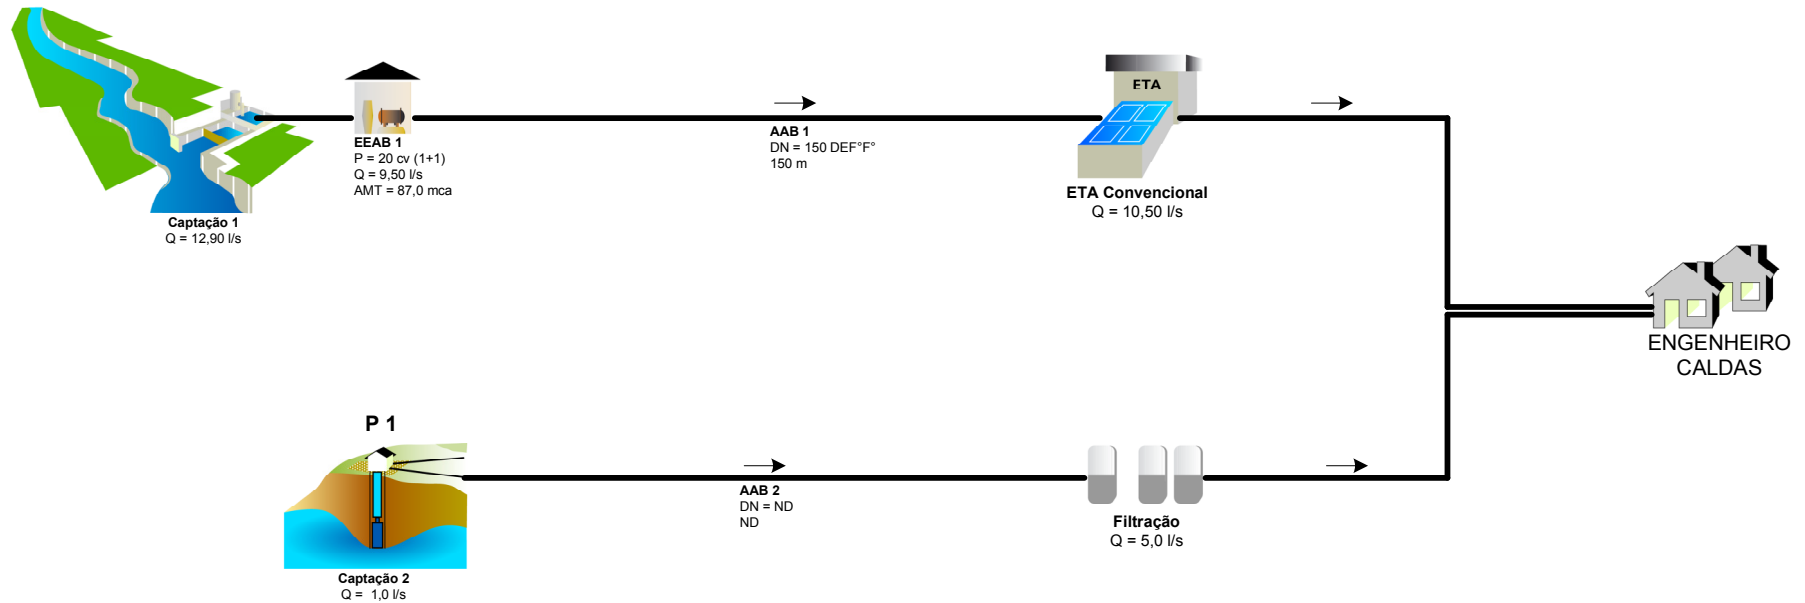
Captação 1
Q = 12,90 l/s

EEAB 1
P = 20 cv (1+1)
Q = 9,50 l/s
AMT = 87,0 mca

AAB 1
DN = 150 DEF°F°
150 m

ETA

ETA Convencional
Q = 10,50 l/s

ENGENHEIRO CALDAS

P 1

Captação 2
Q = 1,0 l/s

AAB 2
DN = ND
ND

Filtração
Q = 5,0 l/s